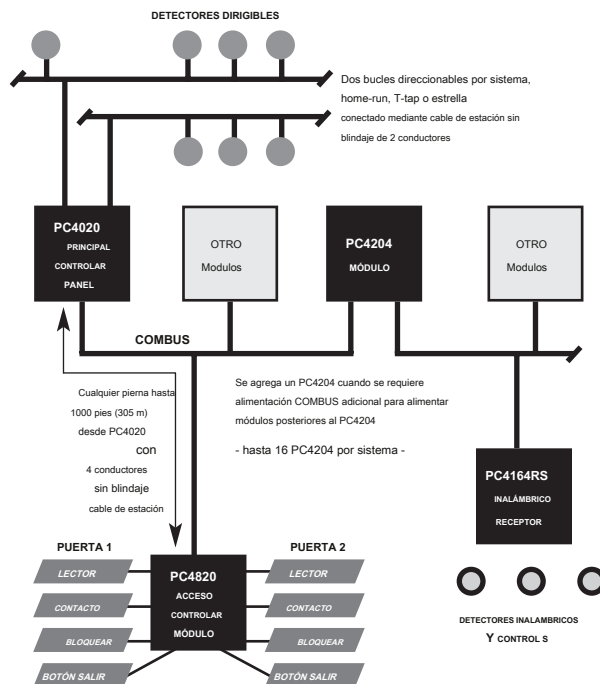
DETECTORES DIRIGIBLES

Dos bucles direccionables por sistema, home-run, T-tap o estrella

conectado mediante cable de estación sin blindaje de 2 conductores

PC4020
PRINCIPAL
CONTROLAR
PANEL

OTRO
Modulos

PC4204
MÓDULO

OTRO
Modulos

COMBUS

Cualquier pierna hasta 1000 pies (305 m) desde PC4020 con 4 conductores sin blindaje cable de estación

Se agrega un PC4204 cuando se requiere alimentación COMBUS adicional para alimentar módulos posteriores al PC4204

- hasta 16 PC4204 por sistema -

PC4164RS
INALÁMBRICO
RECEPTOR

PUERTA 1

PUERTA 2

LECTOR

CONTACTO

BLOQUEAR

BOTÓN SALIR

PC4820
ACCESO
CONTROLAR
MÓDULO

LECTOR

CONTACTO

BLOQUEAR

BOTÓN SALIR

DETECTORES INALAMBRICOS
Y CONTROL S